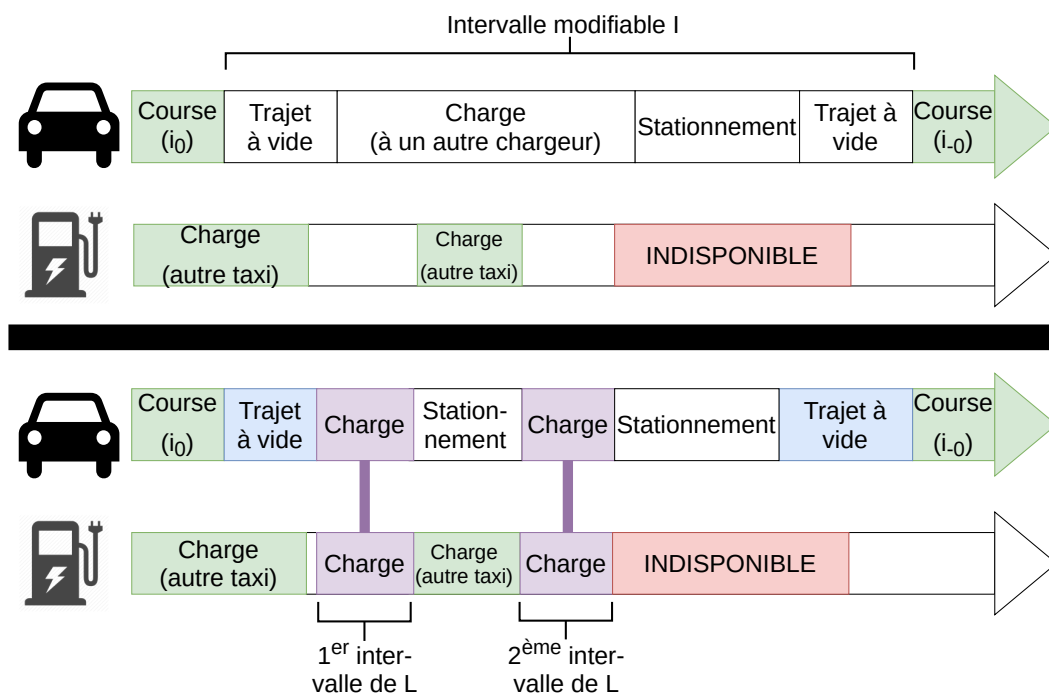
Intervalle modifiable I

Course ($i_0$) | Trajet à vide | Charge (à un autre chargeur) | Stationnement | Trajet à vide | Course ($i_{-0}$)

Charge (autre taxi) | Charge (autre taxi) | INDISPONIBLE

Course ($i_0$) | Trajet à vide | Charge | Stationnement | Charge | Stationnement | Trajet à vide | Course ($i_{-0}$)

Charge (autre taxi) | Charge | Charge (autre taxi) | Charge | INDISPONIBLE

1$^{er}$ intervalle de L

2$^{ème}$ intervalle de L